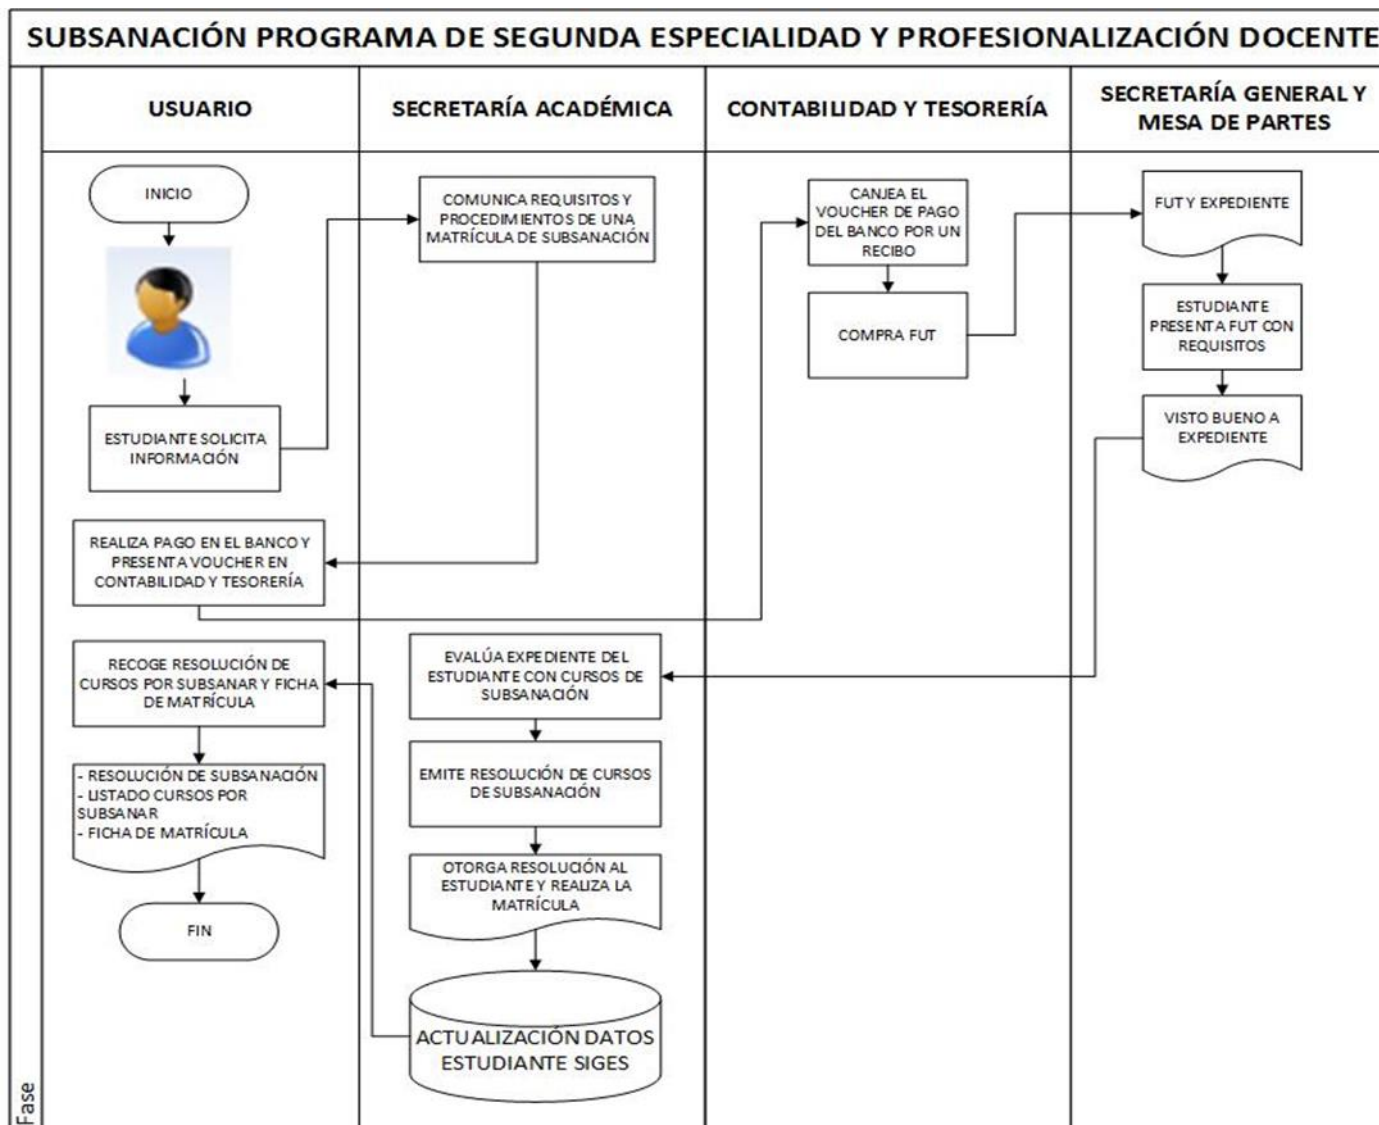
SUBSANACIÓN PROGRAMA DE SEGUNDA ESPECIALIDAD Y PROFESIONALIZACIÓN DOCENTE

USUARIO

SECRETARÍA ACADÉMICA

CONTABILIDAD Y TESORERÍA

SECRETARÍA GENERAL Y MESA DE PARTES

INICIO

ESTUDIANTE SOLICITA INFORMACIÓN

COMUNICA REQUISITOS Y PROCEDIMIENTOS DE UNA MATRÍCULA DE SUBSANACIÓN

REALIZA PAGO EN EL BANCO Y PRESENTA VOUCHER EN CONTABILIDAD Y TESORERÍA

CANJEA EL VOUCHER DE PAGO DEL BANCO POR UN RECIBO

COMPRA FUT

FUT Y EXPEDIENTE

ESTUDIANTE PRESENTA FUT CON REQUISITOS

VISTO BUENO A EXPEDIENTE

EVALÚA EXPEDIENTE DEL ESTUDIANTE CON CURSOS DE SUBSANACIÓN

EMITE RESOLUCIÓN DE CURSOS DE SUBSANACIÓN

OTORGA RESOLUCIÓN AL ESTUDIANTE Y REALIZA LA MATRÍCULA

ACTUALIZACIÓN DATOS ESTUDIANTE SIGES

RECOGE RESOLUCIÓN DE CURSOS POR SUBSANAR Y FICHA DE MATRÍCULA

- RESOLUCIÓN DE SUBSANACIÓN
- LISTADO CURSOS POR SUBSANAR
- FICHA DE MATRÍCULA

FIN

Fase